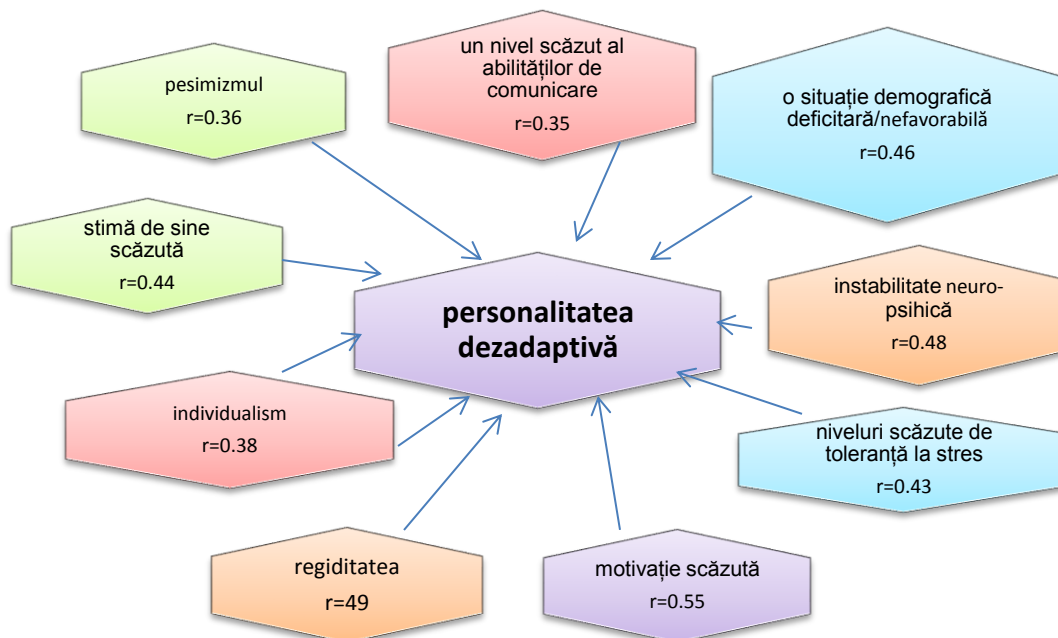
un nivel scăzut al abilităților de comunicare
r=0.35

pesimizmul
r=0.36

o situație demografică deficitară/nefavorabilă
r=0.46

stimă de sine scăzută
r=0.44

personalitatea dezadaptivă

instabilitate neuro-psihică
r=0.48

individualism
r=0.38

niveluri scăzute de toleranță la stres
r=0.43

regiditatea
r=49

motivație scăzută
r=0.55